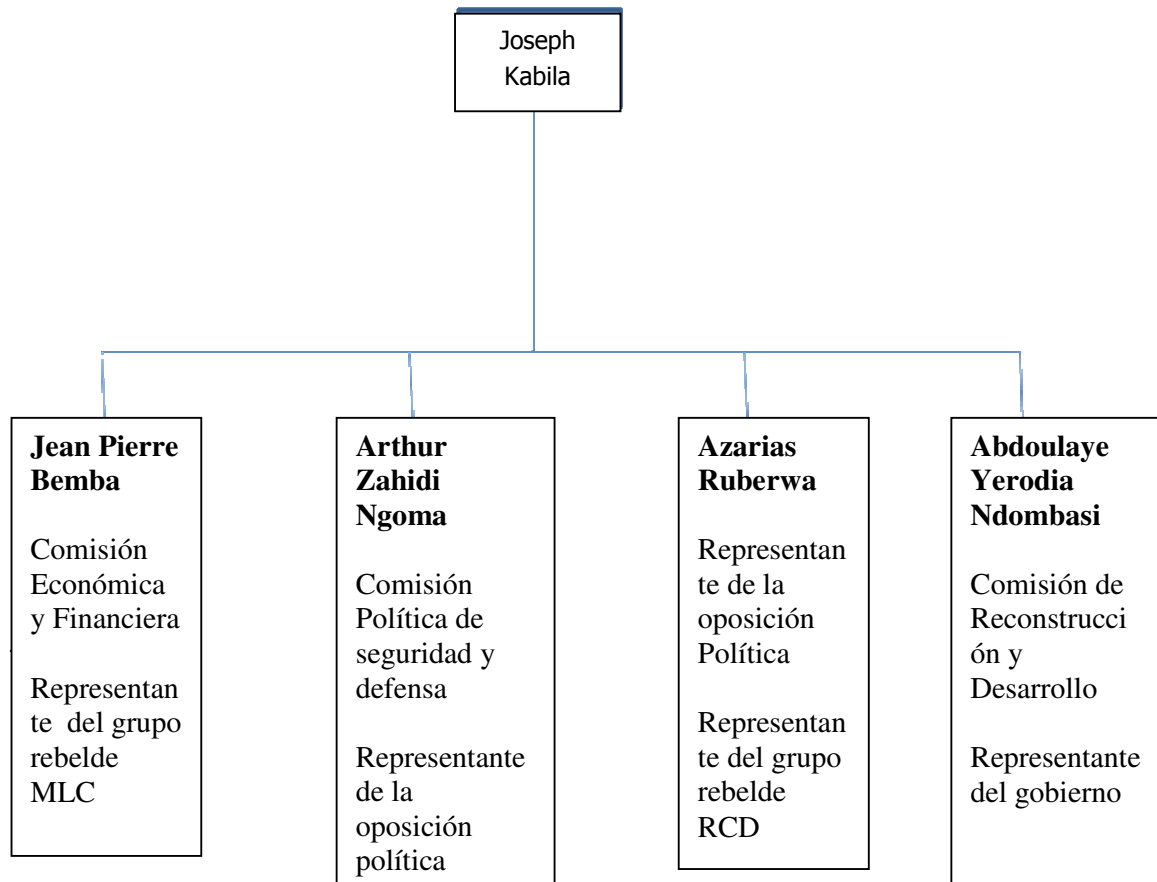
Joseph Kabila

**Jean Pierre Bemba**

Comisión Económica y Financiera

Representante del grupo rebelde MLC

**Arthur Zahidi Ngoma**

Comisión Política de seguridad y defensa

Representante de la oposición política

**Azarias Ruberwa**

Representante de la oposición Política

Representante del grupo rebelde RCD

**Abdoulaye Yerodia Ndombasi**

Comisión de Reconstrucción y Desarrollo

Representante del gobierno